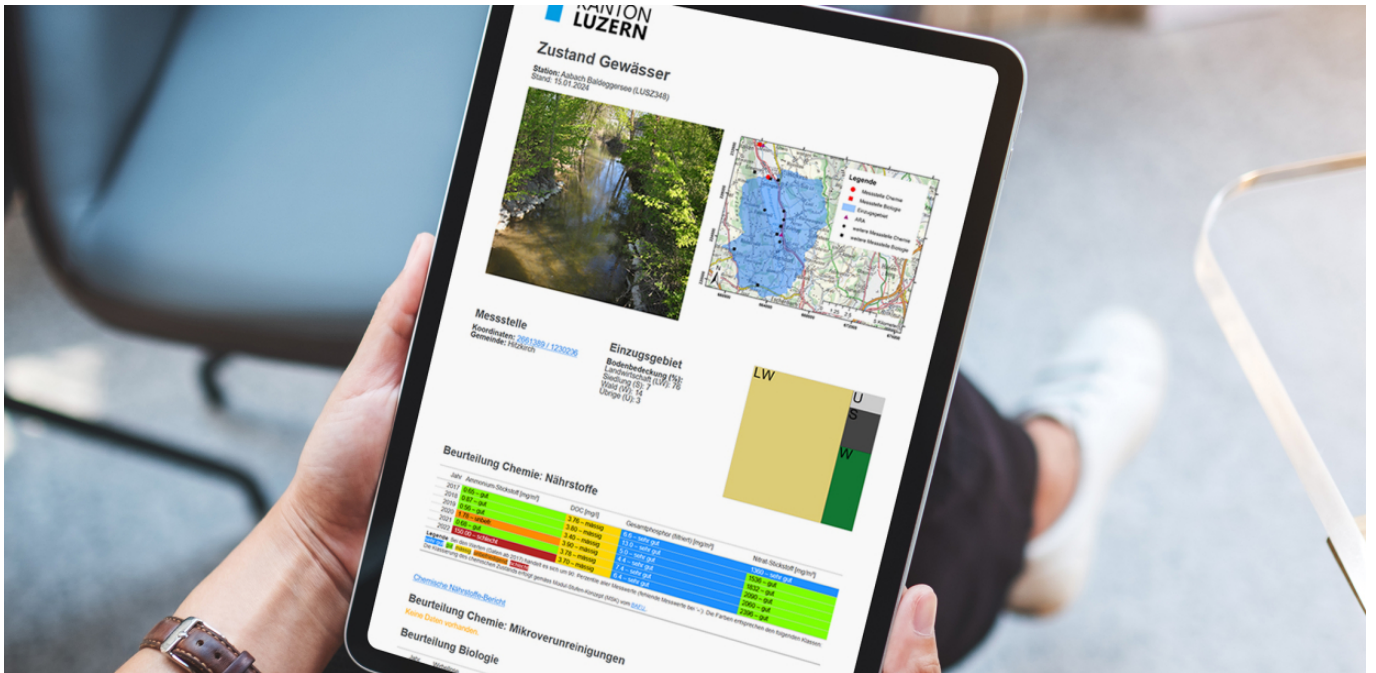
KANTON LUZERN

Zustand Gewässer

Station: Aabach Baldeggersee (LUSZ348)
Stand: 15.01.2024

Legende
Messstelle Chemie
Messstelle Biologie
Einzugsgebiet
ARA
externe Messstelle Chemie
externe Messstelle Biologie

Messstelle
Koordinaten: 2661389 / 1230236
Gemeinde: Hitzkirch

Einzugsgebiet
Bodenbedeckung (%):
Landwirtschaft (LW): 76
Siedlung (S): 7
Wald (W): 14
Übrige (U): 3

LW
U
S
W

Beurteilung Chemie: Nährstoffe

| Jahr | Ammonium-Stickstoff [mg/m³] | DOC [mg/l] | Gesamtphosphor (filtriert) [mg/m³] | Nitrat-Stickstoff [mg/m³] |
|---|---|---|---|---|
| 2017 | 0.65 – gut | | | |
| 2018 | 0.67 – gut | 3.76 – mässig | 6.6 – sehr gut | 1300 – sehr gut |
| 2019 | 0.56 – gut | 3.60 – mässig | 10.0 – sehr gut | 1530 – gut |
| 2020 | 1.76 – mässig | 3.40 – mässig | 5.0 – sehr gut | 1610 – gut |
| 2021 | 0.68 – gut | 3.90 – mässig | 4.4 – sehr gut | 2090 – gut |
| 2022 | 104.00 – schlecht | 3.78 – mässig | 7.4 – sehr gut | 2060 – gut |
| | | 3.70 – mässig | 6.4 – sehr gut | 2390 – gut |

Legende: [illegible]
Die Klassierung des chemischen Zustands erfolgt gemäss Modul-Stufen-Konzept (MSK) von BAFU.

Chemische Nährstoffe-Bericht

Beurteilung Chemie: Mikroverunreinigungen
Keine Daten vorhanden.

Beurteilung Biologie